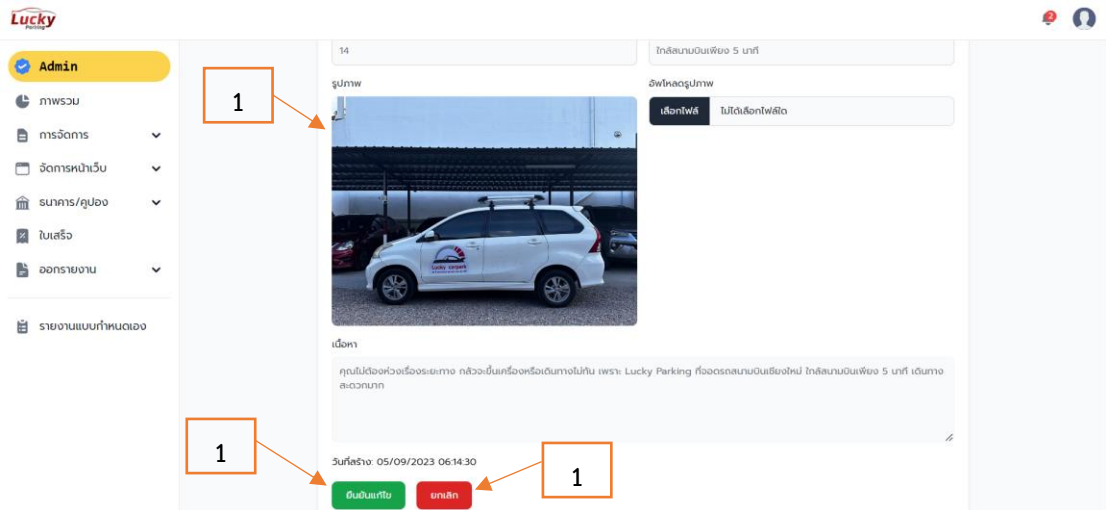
Lucky Parking

2

Admin

ภาพรวม

การจัดการ

จัดการหน้าเว็บ

ธนาคาร/คูปอง

ใบเสร็จ

ออกรายงาน

รายงานแบบกำหนดเอง

14

ใกล้สนามบินเพียง 5 นาที

รูปภาพ

1

Lucky carpark

อัพโหลดรูปภาพ

เลือกไฟล์ ไม่ได้เลือกไฟล์ใด

เนื้อหา

คุณไม่ต้องห่วงเรื่องระยะทาง กลัวจะขึ้นเครื่องหรือเดินทางไม่ทัน เพราะ Lucky Parking ที่จอดรถสนามบินเชียงใหม่ ใกล้สนามบินเพียง 5 นาที เดินทางสะดวกมาก

1

วันที่สร้าง: 05/09/2023 06:14:30

ยืนยันแก้ไข

ยกเลิก

1